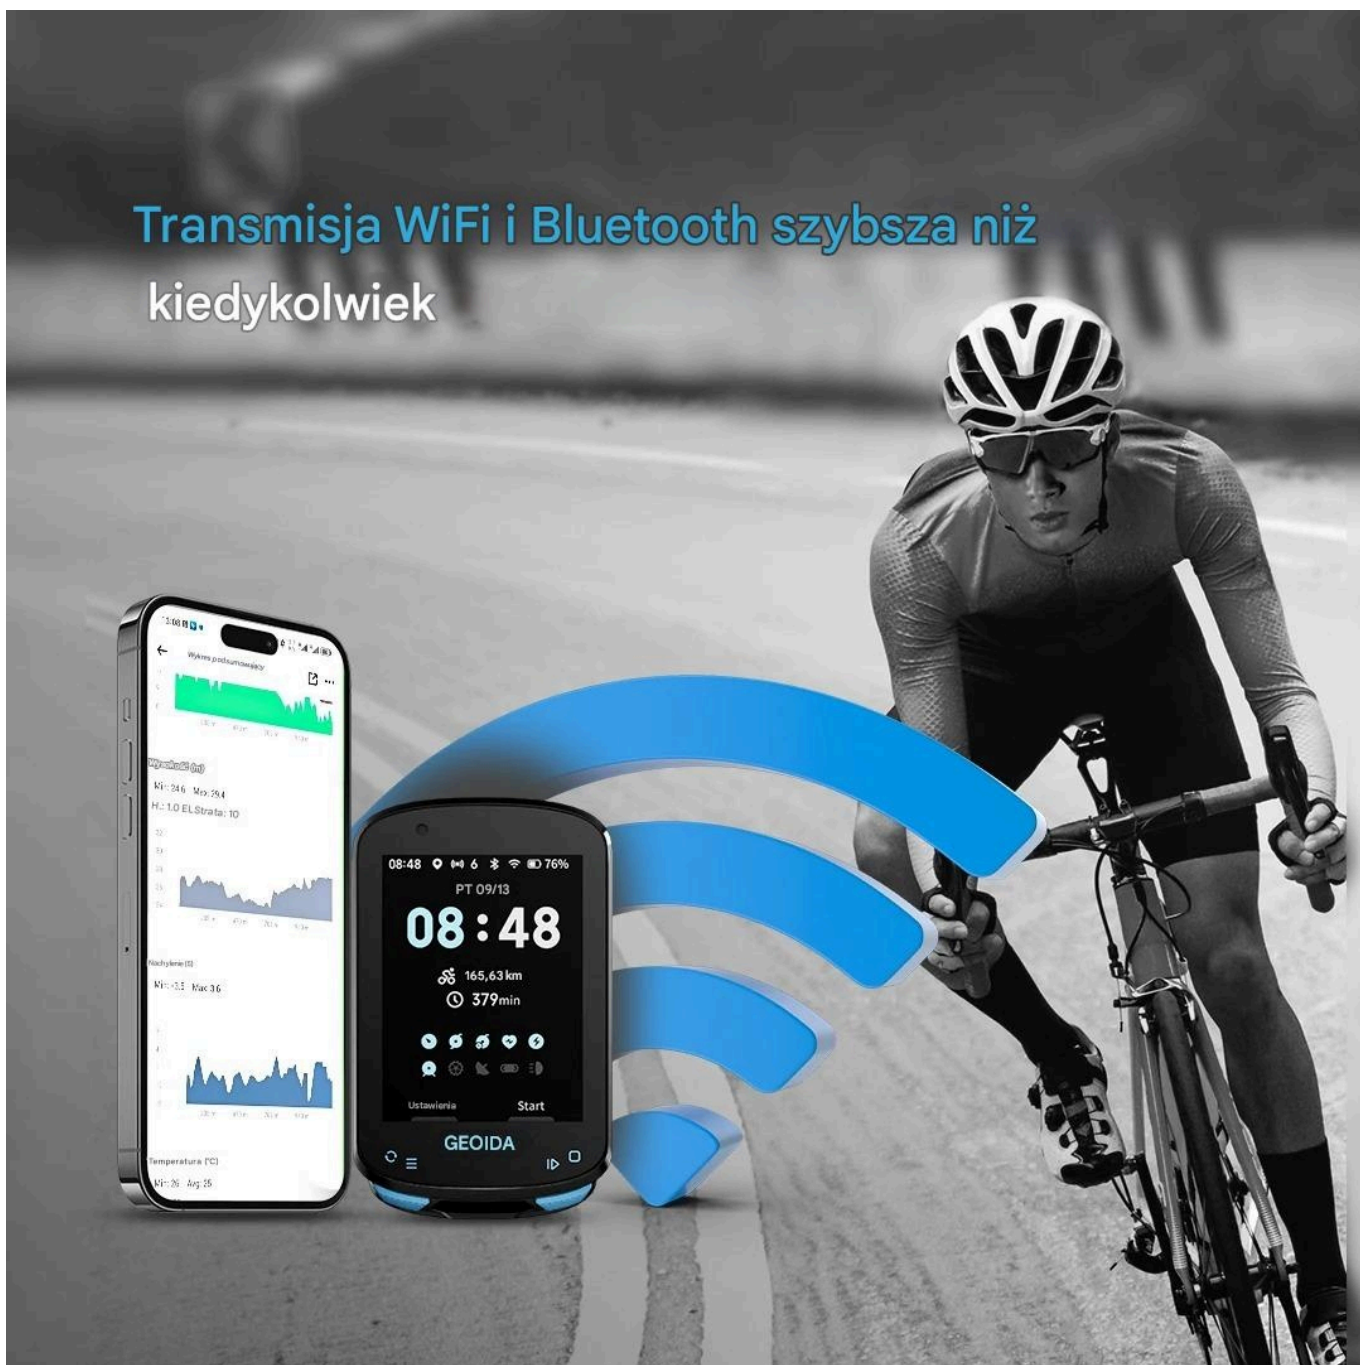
Transmisja WiFi i Bluetooth szybsza niż kiedykolwiek

13:08
Wykres podsumowujący
Wysokość (m)
Min: 24.6 Max: 29.4
H.: 1.0 EL Strata: 10
Nachylenie (%)
Min: -3.5 Max: 3.6
Temperatura (°C)
Min: 26 Avg: 26

08:48 6 76%
PT 09/13
08:48
165,63 km
379 min
Ustawienia
Start
GEOIDA